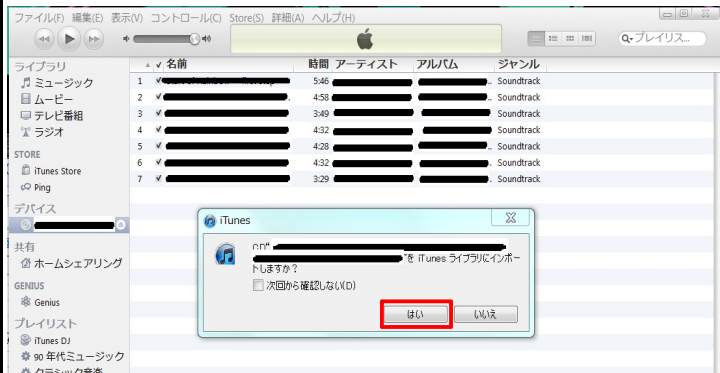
ファイル(F) 編集(E) 表示(V) コントロール(C) Store(S) 詳細(A) ヘルプ(H)

プレイリス...

ライブラリ
ミュージック
ムービー
テレビ番組
ラジオ

STORE
iTunes Store
Ping

デバイス
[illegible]

共有
ホームシェアリング

GENIUS
Genius

プレイリスト
iTunes DJ
90 年代ミュージック
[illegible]

| | 名前 | 時間 | アーティスト | アルバム | ジャンル |
|---|---|---|---|---|---|
| 1 | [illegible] | 5:46 | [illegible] | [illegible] | Soundtrack |
| 2 | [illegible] | 4:58 | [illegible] | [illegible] | Soundtrack |
| 3 | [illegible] | 3:49 | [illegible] | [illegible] | Soundtrack |
| 4 | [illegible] | 4:32 | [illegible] | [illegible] | Soundtrack |
| 5 | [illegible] | 4:28 | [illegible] | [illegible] | Soundtrack |
| 6 | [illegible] | 4:32 | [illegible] | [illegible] | Soundtrack |
| 7 | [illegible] | 3:29 | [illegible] | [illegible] | Soundtrack |

iTunes

"C:\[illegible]"を iTunes ライブラリにインポートしますか？

次回から確認しない(D)

はい
いいえ